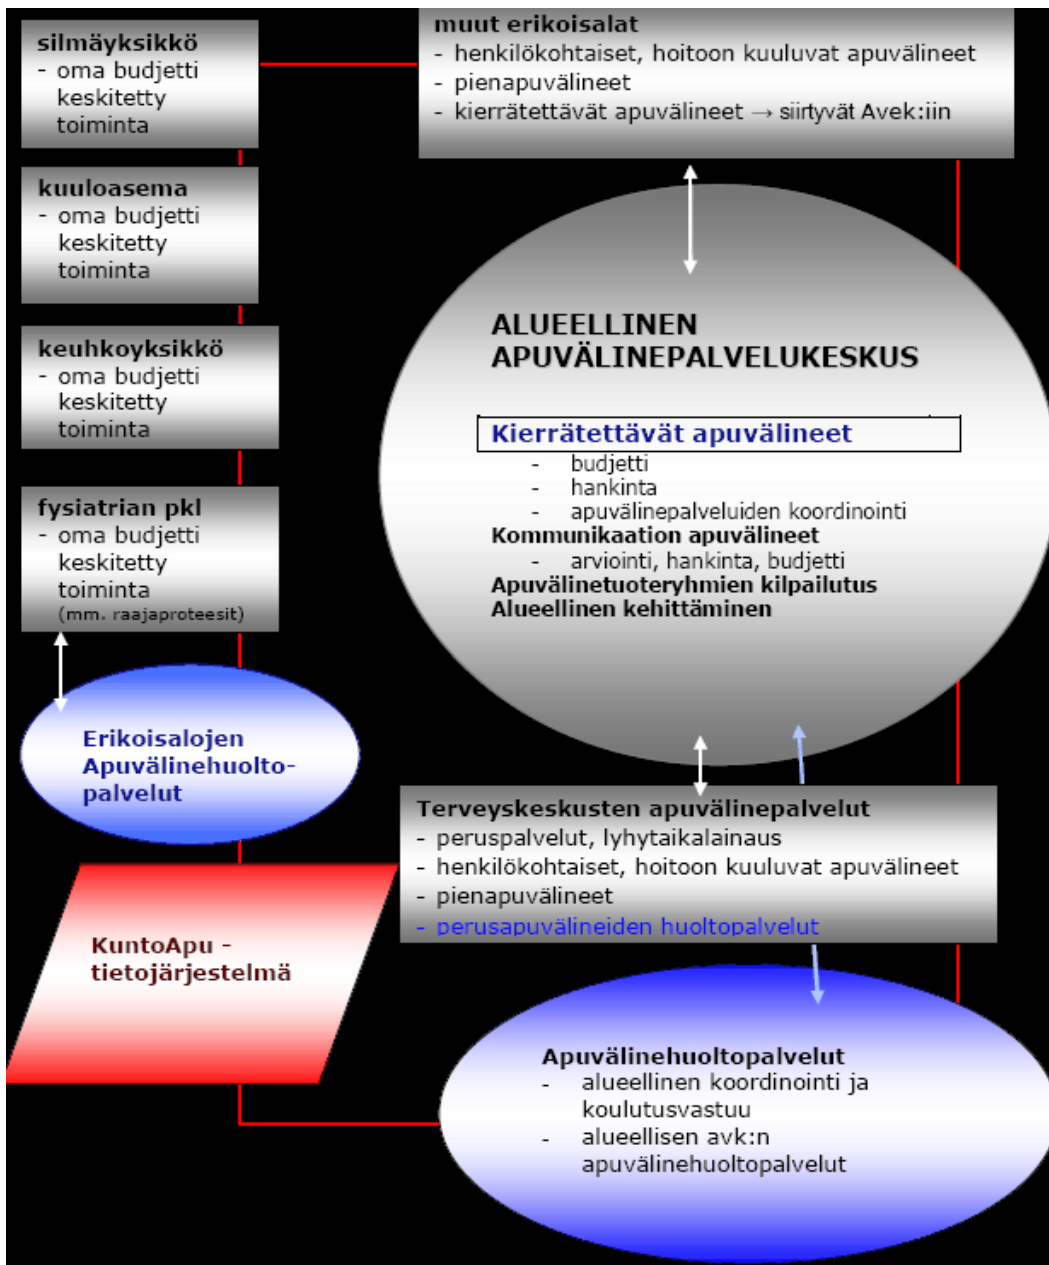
silmäyksikkö
- oma budjetti keskitetty toiminta

muut erikoisalat
- henkilökohtaiset, hoitoon kuuluvat apuvälineet
- pienapuvälineet
- kierrätettävät apuvälineet → siirtyvät Avek:iin

kuuloasema
- oma budjetti keskitetty toiminta

keuhkoyksikkö
- oma budjetti keskitetty toiminta

fysiatrian pkl
- oma budjetti keskitetty toiminta (mm. raajaproteesit)

ALUEELLINEN APUVÄLINEPALVELUKESKUS

Kierrätettävät apuvälineet
- budjetti
- hankinta
- apuvälinepalveluiden koordinointi
Kommunikaation apuvälineet
- arviointi, hankinta, budjetti
Apuvälinetuoteryhmien kilpailutus
Alueellinen kehittäminen

Erikoisalojen Apuvälinehuoltopalvelut

Terveyskeskusten apuvälinepalvelut
- peruspalvelut, lyhytaikalainaus
- henkilökohtaiset, hoitoon kuuluvat apuvälineet
- pienapuvälineet
- perusapuvälineiden huoltopalvelut

KuntoApu - tietojärjestelmä

Apuvälinehuoltopalvelut
- alueellinen koordinointi ja koulutusvastuu
- alueellisen avk:n apuvälinehuoltopalvelut